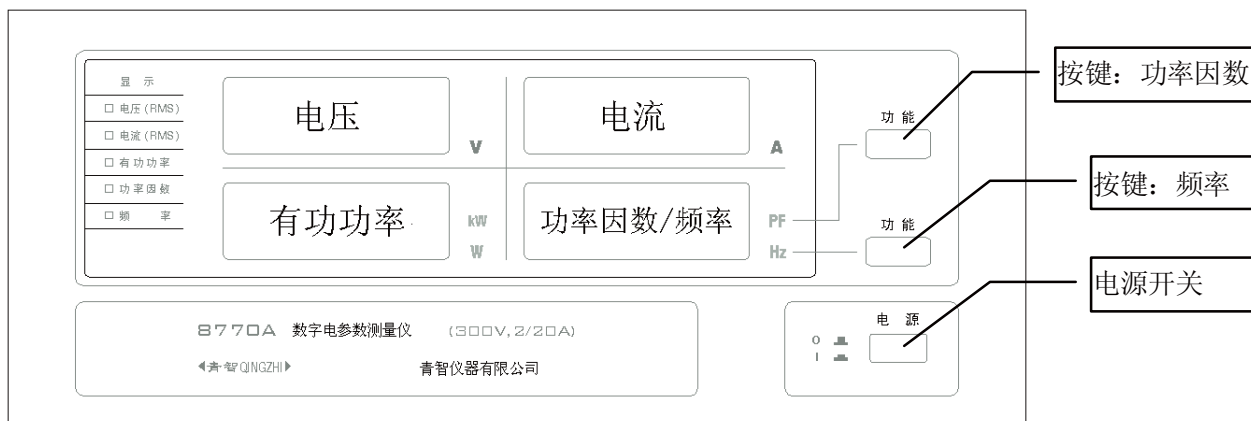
显 示
□ 电压 (RMS)
□ 电流 (RMS)
□ 有功功率
□ 功率因数
□ 频 率

电压

V

电流

A

功能

按键：功率因数

有功功率

kW
W

功率因数/频率

PF
Hz

功能

按键：频率

8770A 数字电参数测量仪 (300V, 2/20A)

青智 QINGZHI

青智仪器有限公司

电 源

O
I

电源开关